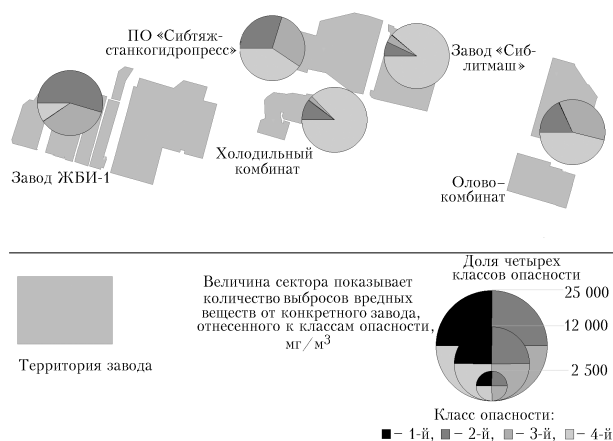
ПО «Сибтяжстанкогидропресс»

Завод «Сиблитмаш»

Завод ЖБИ-1

Холодильный комбинат

Оловокомбинат

Территория завода

Величина сектора показывает количество выбросов вредных веществ от конкретного завода, отнесенного к классам опасности, мг/м$^3$

Доля четырех классов опасности

25 000

12 000

2 500

Класс опасности:
■ – 1-й, ■ – 2-й, ■ – 3-й, ■ – 4-й